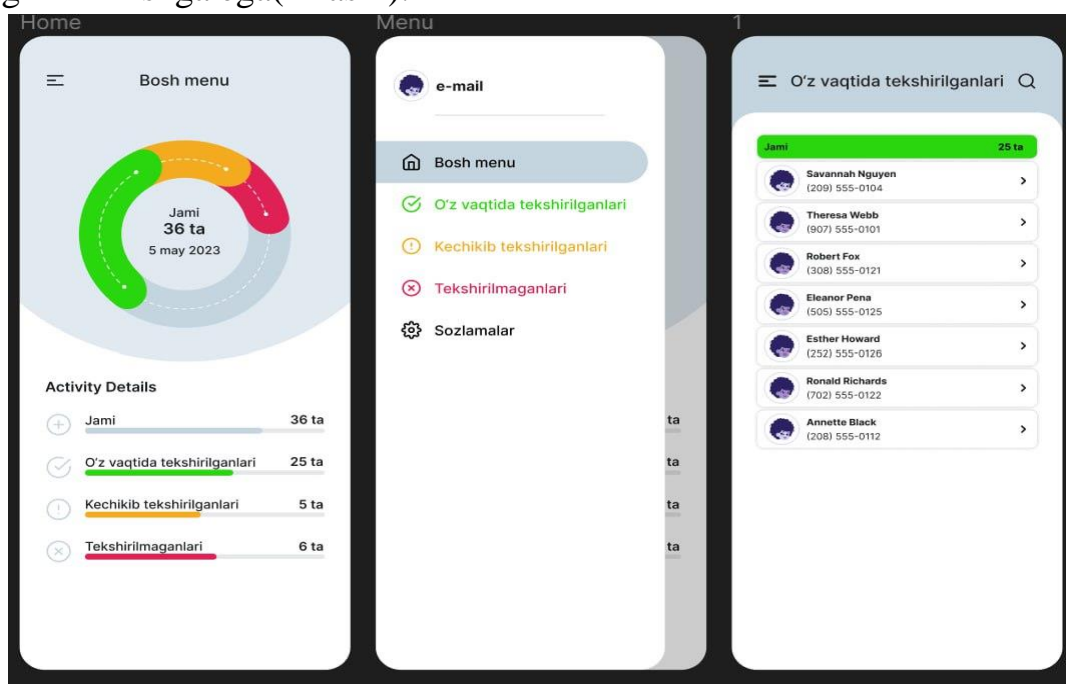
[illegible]

Home

Bosh menu

Jami
36 ta
5 may 2023

Activity Details

Jami 36 ta

O'z vaqtida tekshirilganlari 25 ta

Kechikib tekshirilganlari 5 ta

Tekshirilmaganlari 6 ta

Menu

e-mail

Bosh menu

O'z vaqtida tekshirilganlari

Kechikib tekshirilganlari

Tekshirilmaganlari

Sozlamalar

ta
ta
ta
ta

1

O'z vaqtida tekshirilganlari

Jami 25 ta

Savannah Nguyen
(209) 555-0104

Theresa Webb
(907) 555-0101

Robert Fox
(308) 555-0121

Eleanor Pena
(505) 555-0125

Esther Howard
(252) 555-0126

Ronald Richards
(702) 555-0122

Annette Black
(208) 555-0112